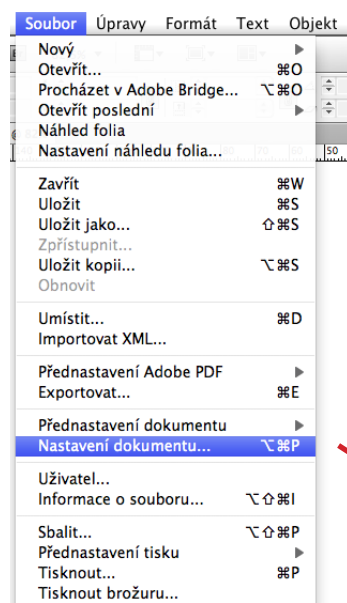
Soubor Úpravy Formát Text Objekt

Nový
Otevřít... ⌘O
Procházet v Adobe Bridge... ⌥⌘O
Otevřít poslední
Náhled folia
Nastavení náhledu folia...

Zavřít ⌘W
Uložit ⌘S
Uložit jako... ⇧⌘S
Zpřístupnit...
Uložit kopii... ⌥⌘S
Obnovit

Umístit... ⌘D
Importovat XML...

Přednastavení Adobe PDF
Exportovat... ⌘E

Přednastavení dokumentu
Nastavení dokumentu... ⌥⌘P

Uživatel...
Informace o souboru... ⌥⇧⌘I

Sbalit... ⌥⇧⌘P
Přednastavení tisku
Tisknout... ⌘P
Tisknout brožuru...